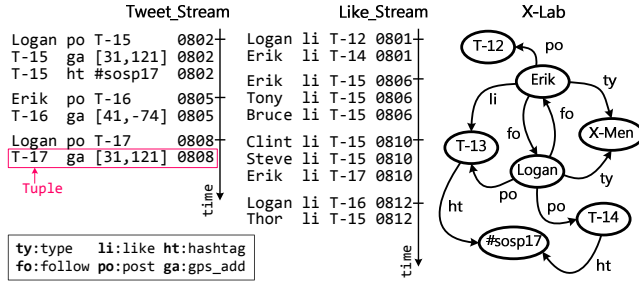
Tweet_Stream

Logan po T-15 0802
T-15 ga [31,121] 0802
T-15 ht #sosp17 0802

Erik po T-16 0805
T-16 ga [41,-74] 0805

Logan po T-17 0808
T-17 ga [31,121] 0808

Tuple

time

Like_Stream

Logan li T-12 0801
Erik li T-14 0801

Erik li T-15 0806
Tony li T-15 0806
Bruce li T-15 0806

Clint li T-15 0810
Steve li T-15 0810
Erik li T-17 0810

Logan li T-16 0812
Thor li T-15 0812

time

X-Lab

T-12
po
Erik
ty
li
fo
fo
X-Men
T-13
Logan
po
ty
ht
po
T-14
#sosp17
ht

ty:type li:like ht:hashtag
fo:follow po:post ga:gps_add